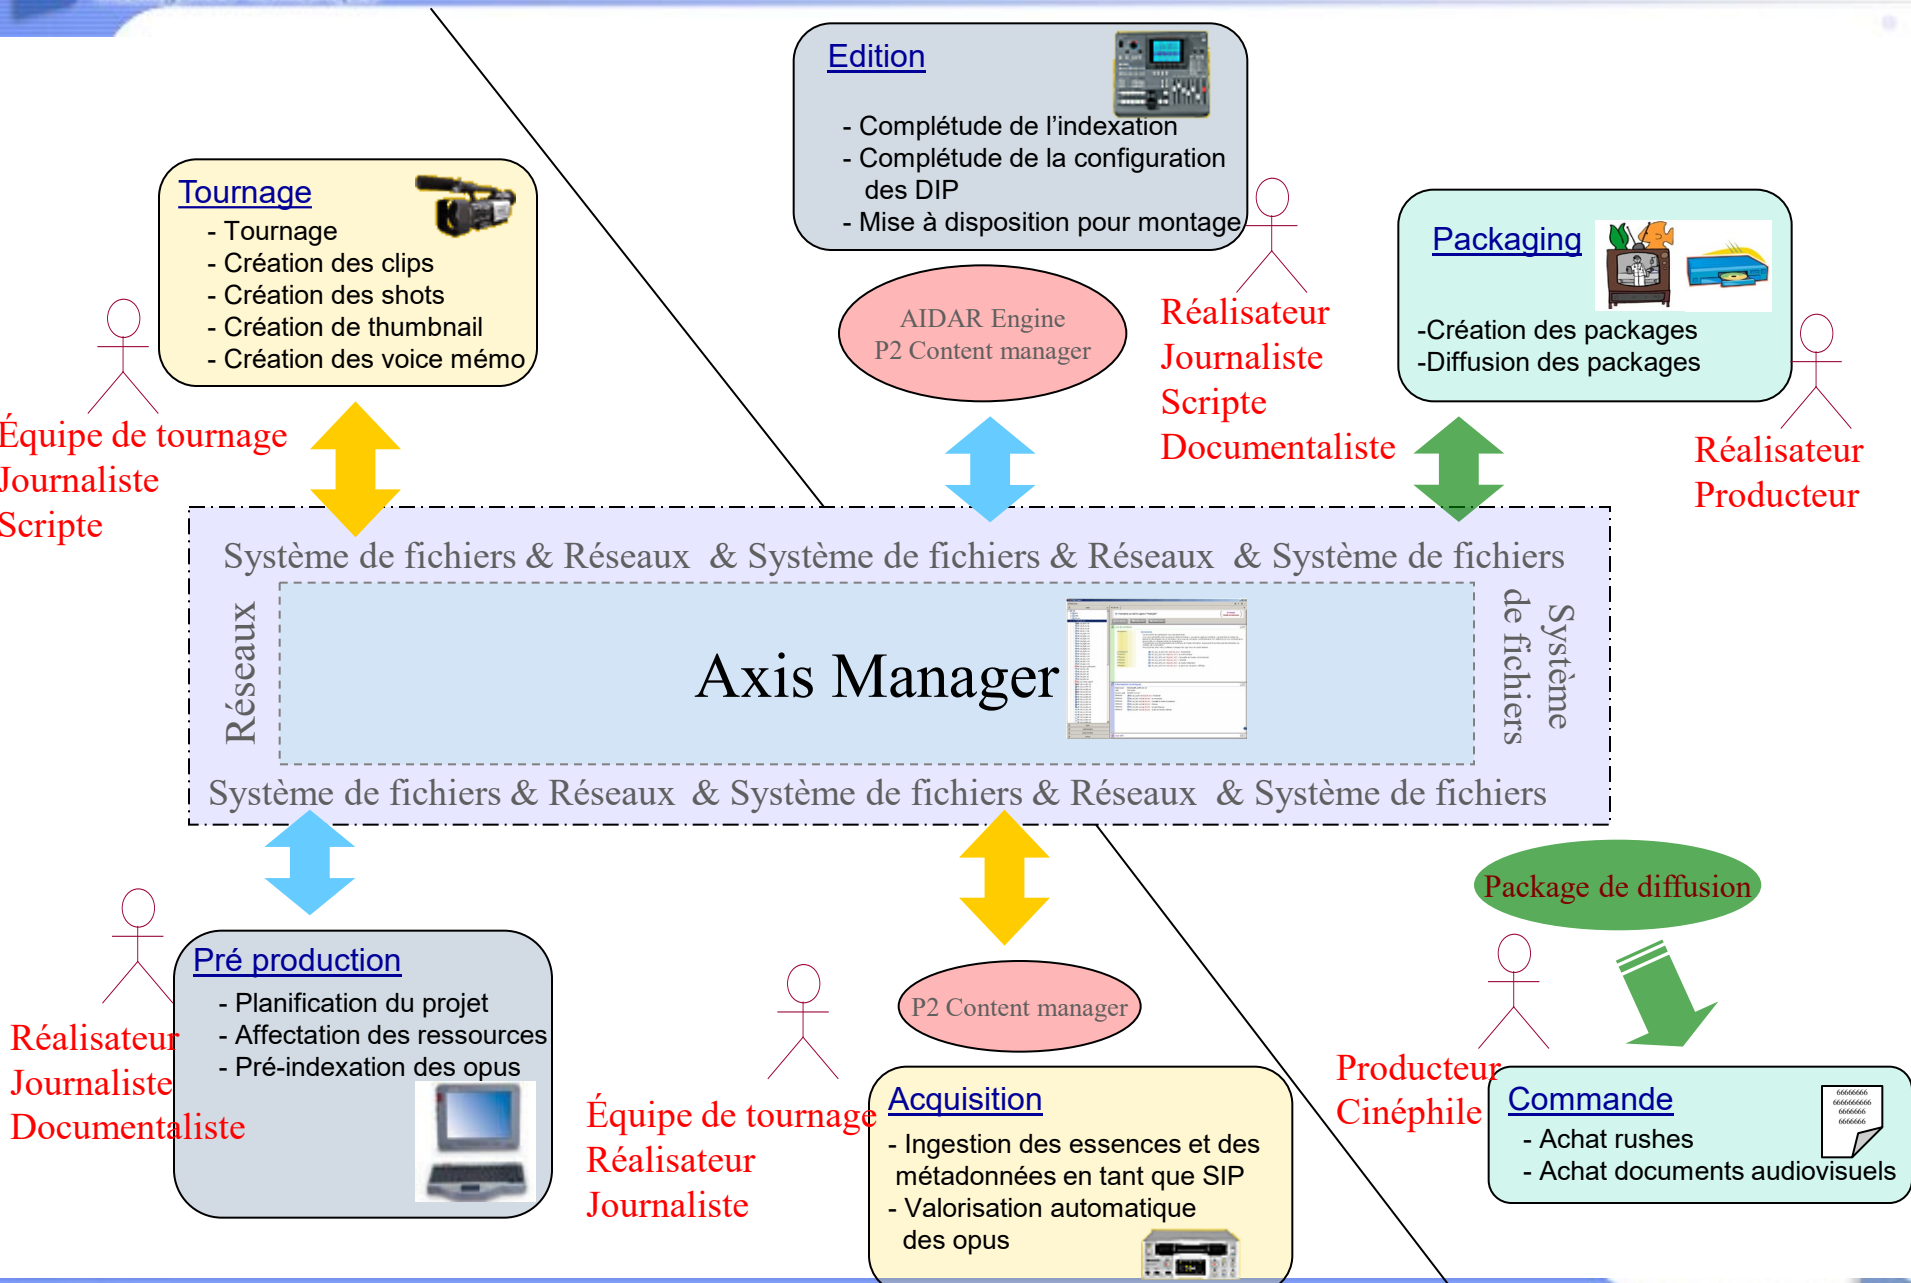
Edition

- Complétude de l'indexation
- Complétude de la configuration des DIP
- Mise à disposition pour montage

Tournage

- Tournage
- Création des clips
- Création des shots
- Création de thumbnail
- Création des voice mémo

Packaging

-Création des packages
-Diffusion des packages

AIDAR Engine
P2 Content manager

Réalisateur
Journaliste
Scripte
Documentaliste

Équipe de tournage
Journaliste
Scripte

Réalisateur
Producteur

Système de fichiers & Réseaux & Système de fichiers & Réseaux & Système de fichiers

Réseaux

Axis Manager

Système de fichiers

Système de fichiers & Réseaux & Système de fichiers & Réseaux & Système de fichiers

Package de diffusion

Pré production

- Planification du projet
- Affectation des ressources
- Pré-indexation des opus

Réalisateur
Journaliste
Documentaliste

P2 Content manager

Équipe de tournage
Réalisateur
Journaliste

Acquisition

- Ingestion des essences et des métadonnées en tant que SIP
- Valorisation automatique des opus

Producteur
Cinéphile

Commande

- Achat rushes
- Achat documents audiovisuels